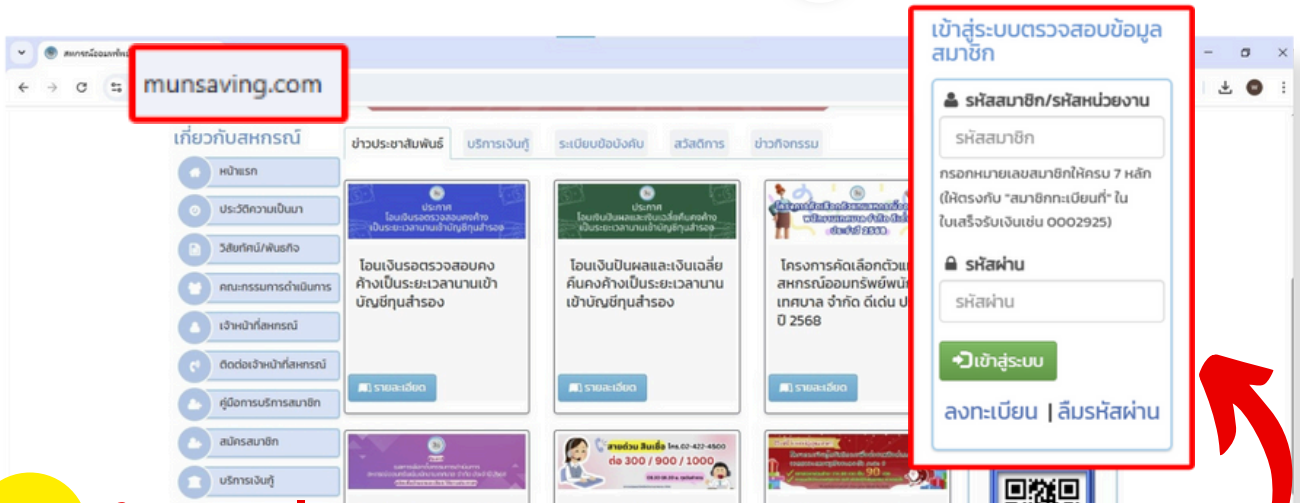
munsaving.com

เกี่ยวกับสหกรณ์

หน้าแรก

ประวัติความเป็นมา

วิสัยทัศน์/พันธกิจ

คณะกรรมการดำเนินการ

เจ้าหน้าที่สหกรณ์

ติดต่อเจ้าหน้าที่สหกรณ์

คู่มือการบริการสมาชิก

สมัครสมาชิก

บริการเงินกู้

ข่าวประชาสัมพันธ์ | บริการเงินกู้ | ระเบียบข้อบังคับ | สวัสดิการ | ข่าวกิจกรรม

ประกาศ โอนเงินรอตรวจสอบคงค้างเป็นระยะเวลานานเข้าบัญชีทุนสำรอง

โอนเงินรอตรวจสอบคงค้างเป็นระยะเวลานานเข้าบัญชีทุนสำรอง

รายละเอียด

ประกาศ โอนเงินปันผลและเงินเฉลี่ยคืนคงค้างเป็นระยะเวลานานเข้าบัญชีทุนสำรอง

โอนเงินปันผลและเงินเฉลี่ยคืนคงค้างเป็นระยะเวลานานเข้าบัญชีทุนสำรอง

รายละเอียด

โครงการคัดเลือกตัวแ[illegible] สหกรณ์ออมทรัพย์พนั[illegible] เทศบาล จำกัด ดีเด่น ป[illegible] ปี 2568

รายละเอียด

สายด่วน สินเชื่อ โทร.02-422-4500 ต่อ 300 / 900 / 1000

เข้าสู่ระบบตรวจสอบข้อมูลสมาชิก

รหัสสมาชิก/รหัสหน่วยงาน

รหัสสมาชิก

กรอกหมายเลขสมาชิกให้ครบ 7 หลัก (ให้ตรงกับ "สมาชิกทะเบียนที่" ในใบเสร็จรับเงินเช่น 0002925)

รหัสผ่าน

รหัสผ่าน

เข้าสู่ระบบ

ลงทะเบียน | ลืมรหัสผ่าน